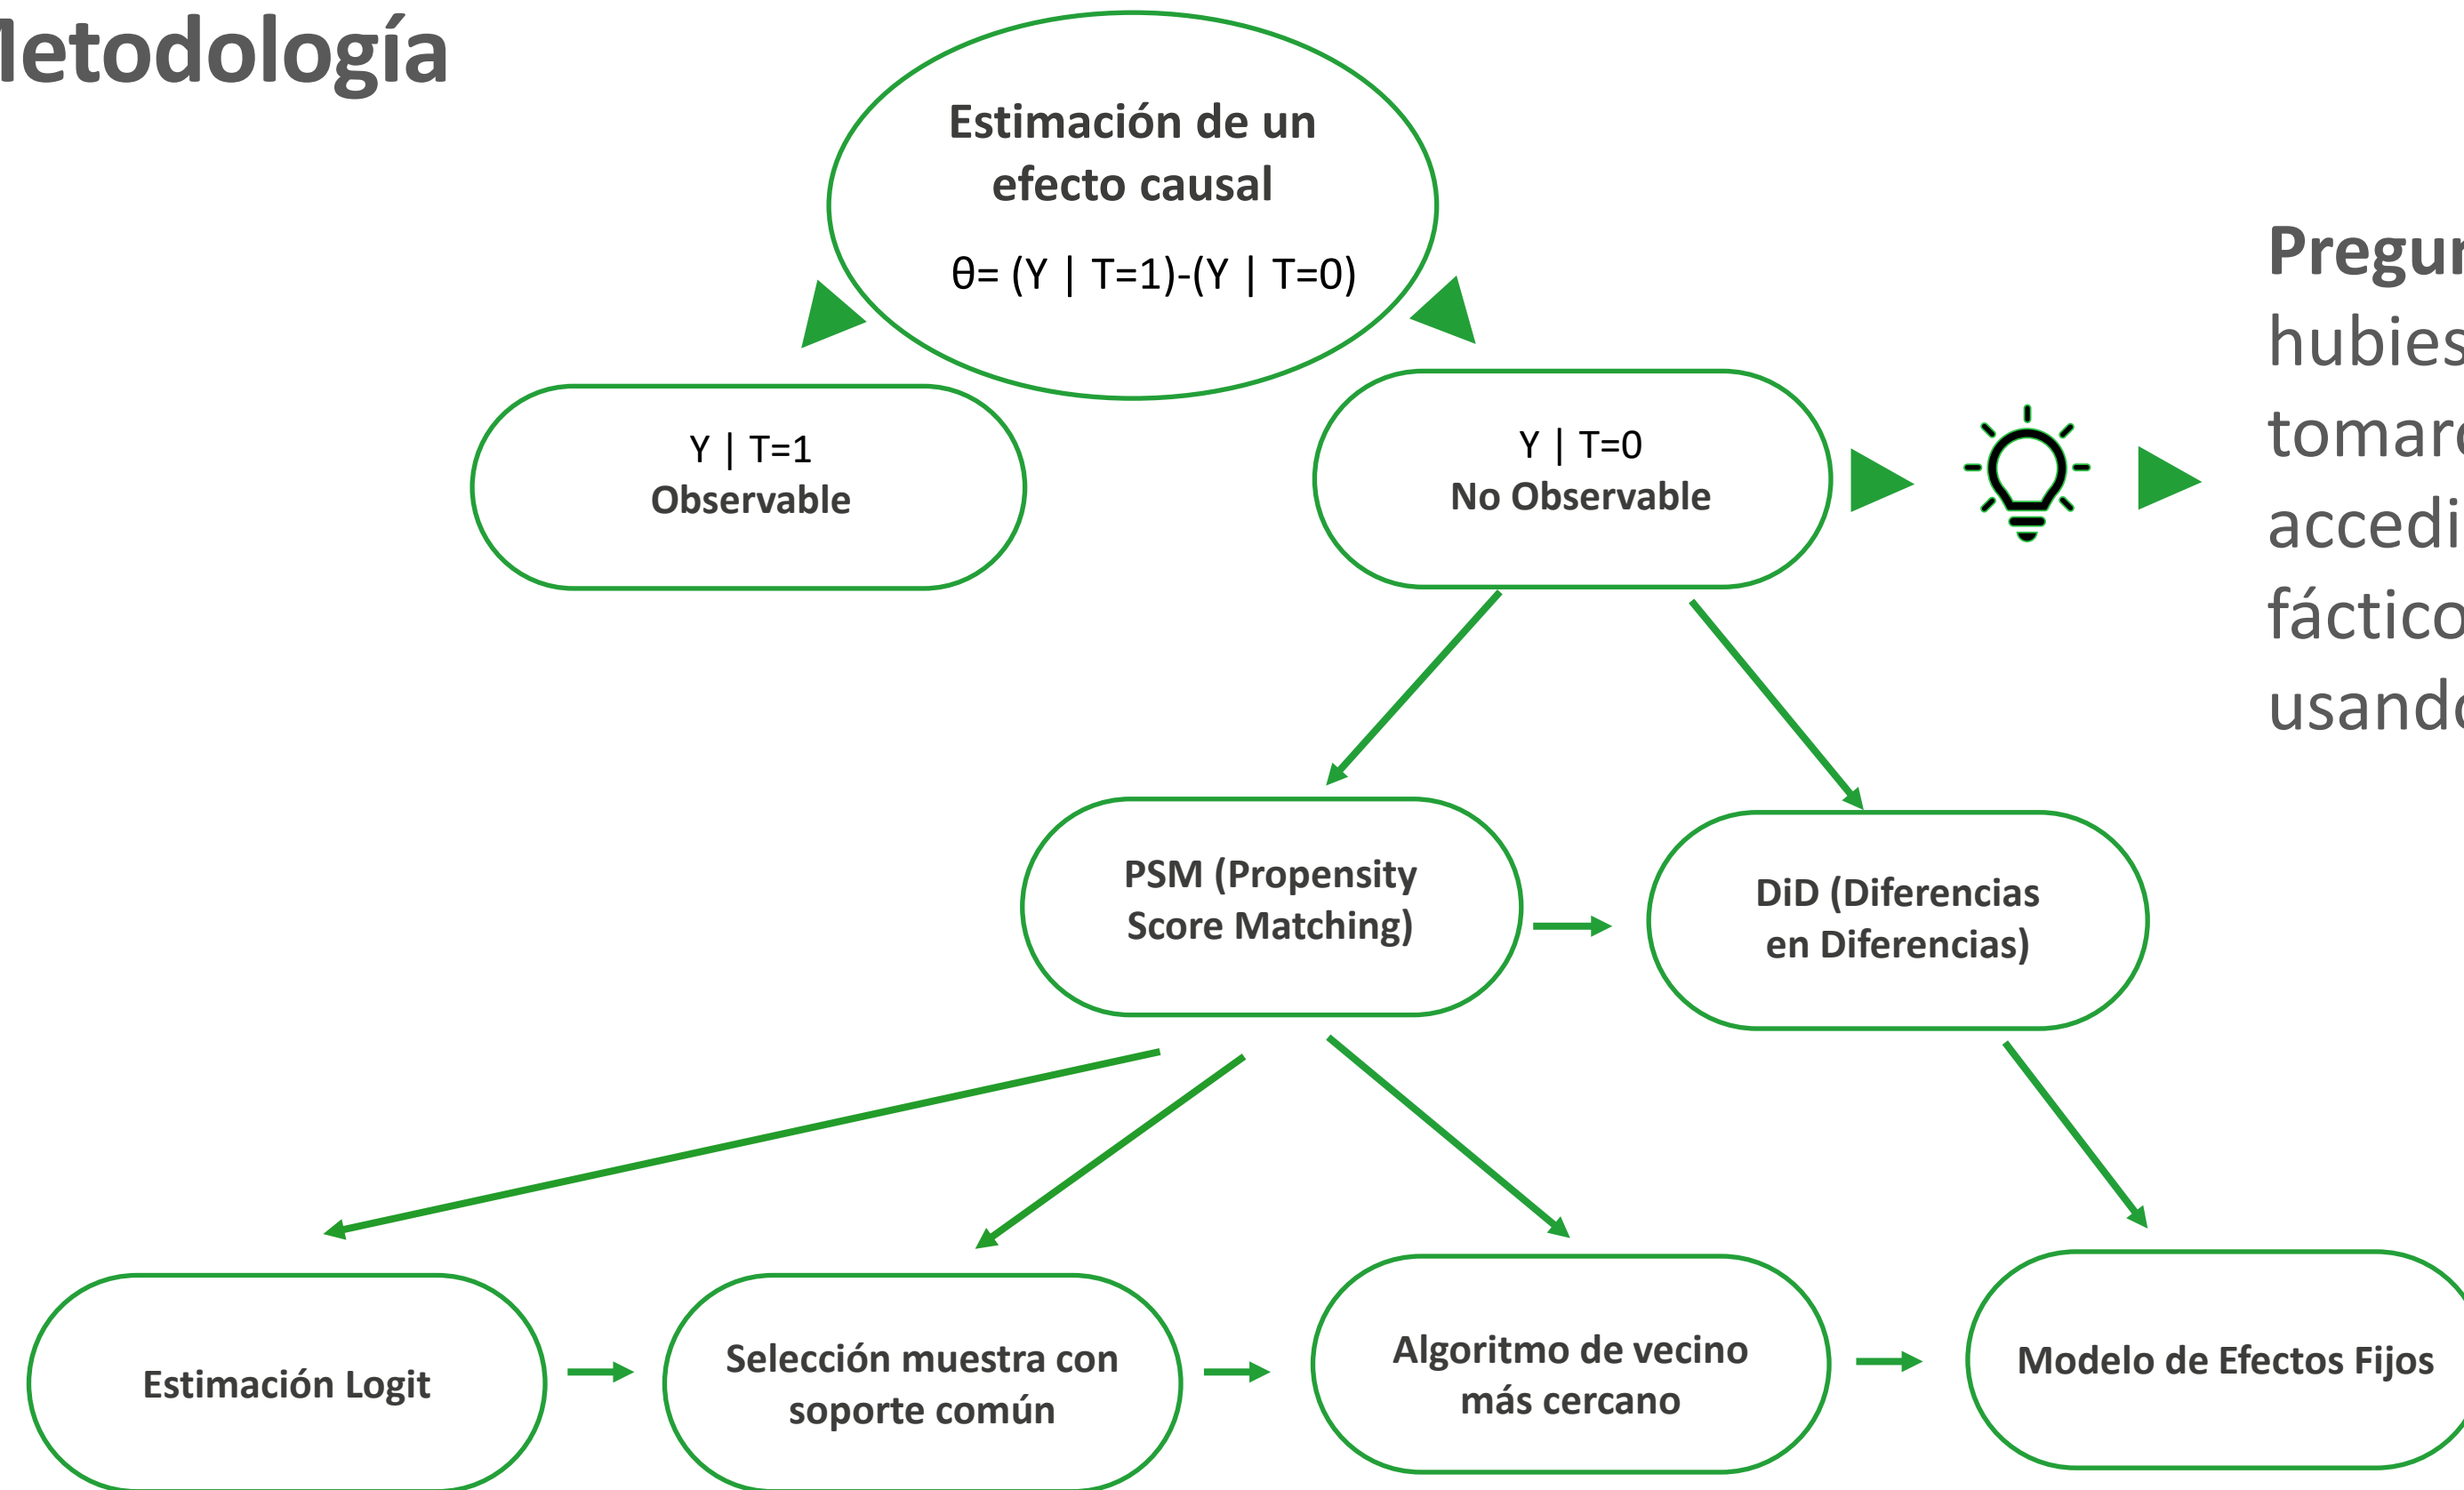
letodología

Estimación de un efecto causal

θ= (Y | T=1)-(Y | T=0)

Y | T=1
Observable

Y | T=0
No Observable

Pregu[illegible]
hubies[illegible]
tomar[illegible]
accedi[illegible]
fáctico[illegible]
usand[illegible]

PSM (Propensity Score Matching)

DiD (Diferencias en Diferencias)

Estimación Logit

Selección muestra con soporte común

Algoritmo de vecino más cercano

Modelo de Efectos Fijos